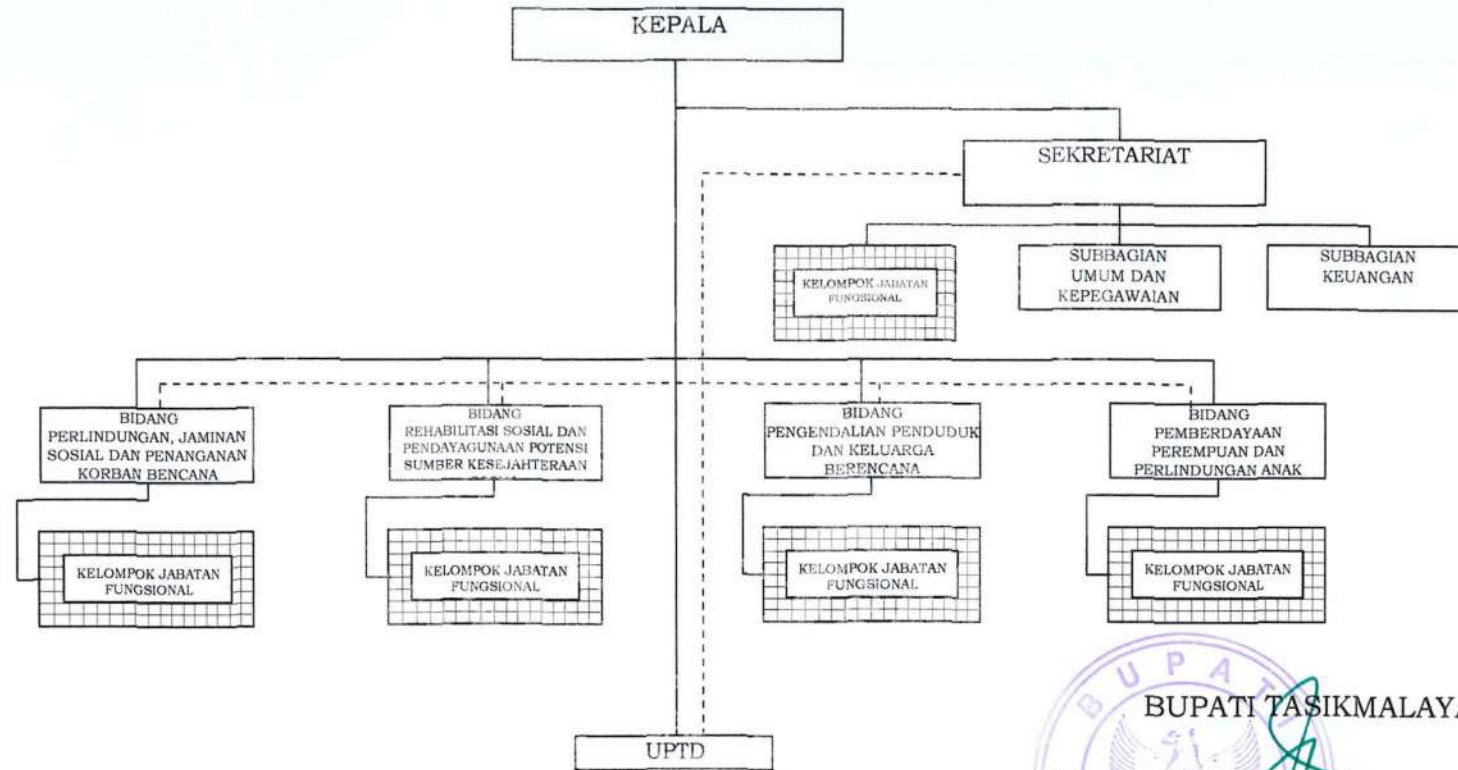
KEPALA

SEKRETARIAT

KELOMPOK JABATAN FUNGSIONAL

SUBBAGIAN UMUM DAN KEPEGAWAIAN

SUBBAGIAN KEUANGAN

BIDANG PERLINDUNGAN, JAMINAN SOSIAL DAN PENANGANAN KORBAN BENCANA

BIDANG REHABILITASI SOSIAL DAN PENDAYAGUNAAN POTENSI SUMBER KESEJAHTERAAN

BIDANG PENGENDALIAN PENDUDUK DAN KELUARGA BERENCANA

BIDANG PEMBERDAYAAN PEREMPUAN DAN PERLINDUNGAN ANAK

KELOMPOK JABATAN FUNGSIONAL

KELOMPOK JABATAN FUNGSIONAL

KELOMPOK JABATAN FUNGSIONAL

KELOMPOK JABATAN FUNGSIONAL

UPTD

B U P A T
BUPATI TASIKMALAYA